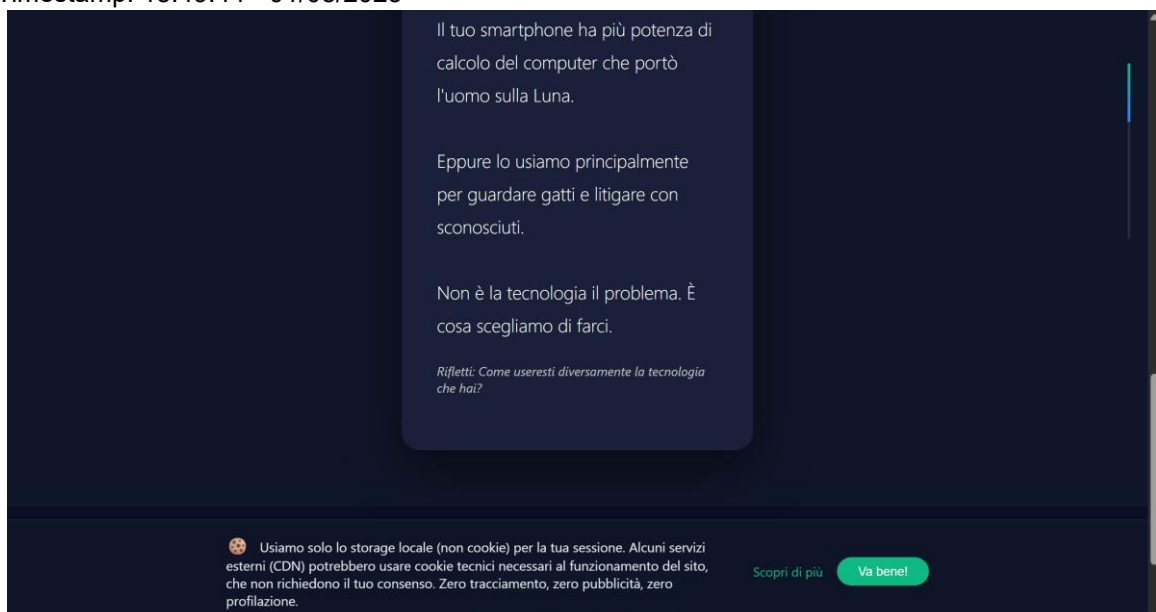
Timestamp: 15:40:44 - 04/06/2025

Il tuo smartphone ha più potenza di calcolo del computer che portò l'uomo sulla Luna.

Eppure lo usiamo principalmente per guardare gatti e litigare con sconosciuti.

Non è la tecnologia il problema. È cosa scegliamo di farci.

Rifletti: Come useresti diversamente la tecnologia che hai?

Usiamo solo lo storage locale (non cookie) per la tua sessione. Alcuni servizi esterni (CDN) potrebbero usare cookie tecnici necessari al funzionamento del sito, che non richiedono il tuo consenso. Zero tracciamento, zero pubblicità, zero profilazione.

Scopri di più

Va bene!